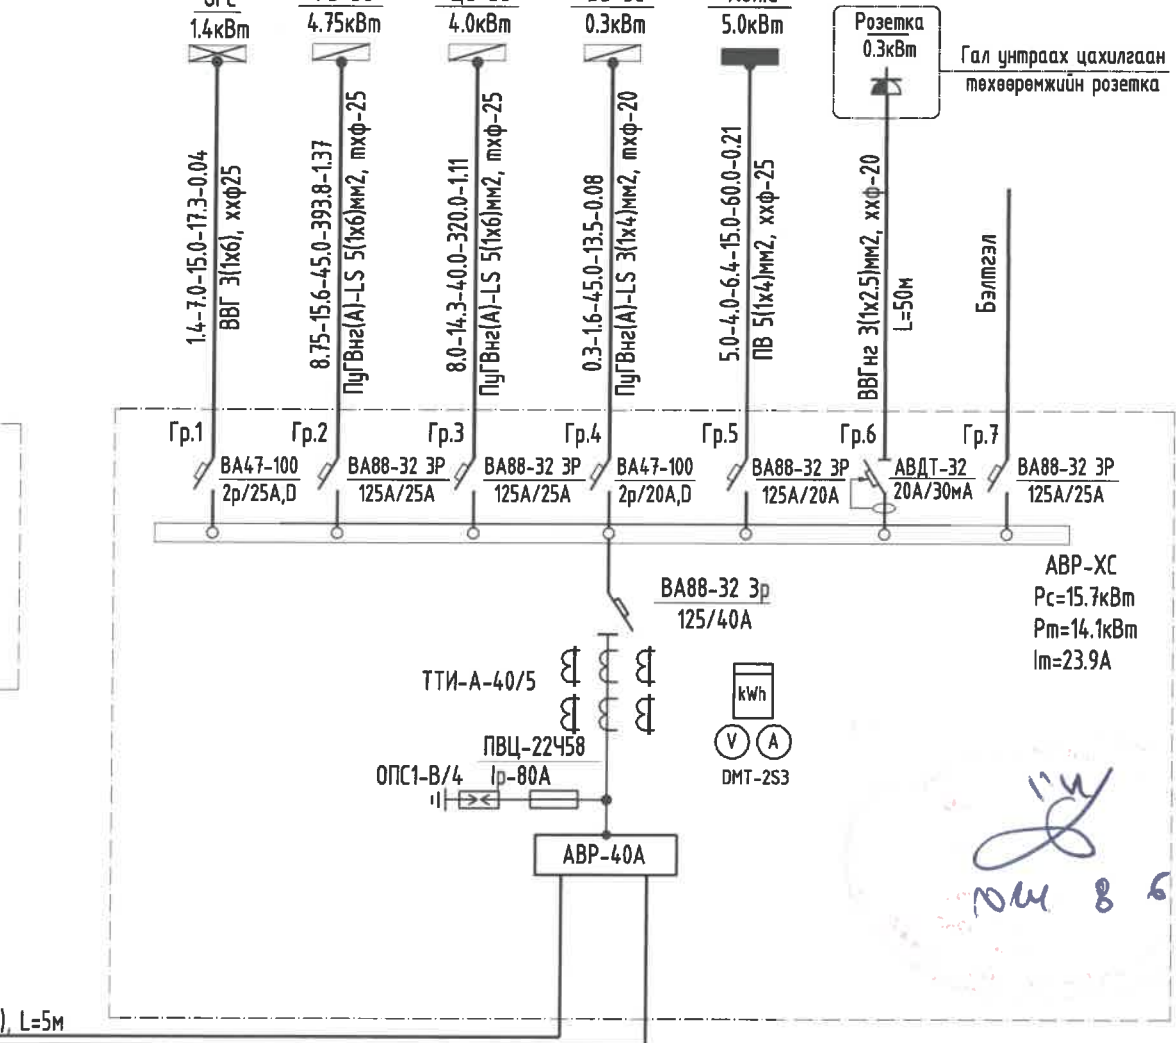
1.4кВт

4.75кВт

4.0кВт

0.3кВт

5.0кВт

Розетка
0.3кВт

Гал унтраах цахилгаан тоноглолын розетка

1.4-7.0-15.0-17.3-0.04
ВВГ 3(1х6), хх$\phi$25

8.75-15.6-45.0-393.8-1.37
ПуГВнг(А)-LS 5(1х6)мм2, тх$\phi$-25

8.0-14.3-40.0-320.0-1.11
ПуГВнг(А)-LS 5(1х6)мм2, тх$\phi$-25

0.3-1.6-45.0-13.5-0.08
ПуГВнг(А)-LS 3(1х4)мм2, тх$\phi$-20

5.0-4.0-6.4-15.0-60.0-0.21
ПВ 5(1х4)мм2, хх$\phi$-25

ВВГнг 3(1х2.5)мм2, хх$\phi$-20
L=50м

Бэлтгэл

Гр.1 ВА47-100 2р/25А,D

Гр.2 ВА88-32 3Р 125А/25А

Гр.3 ВА88-32 3Р 125А/25А

Гр.4 ВА47-100 2р/20А,D

Гр.5 ВА88-32 3Р 125А/20А

Гр.6 АВДТ-32 20А/30мА

Гр.7 ВА88-32 3Р 125А/25А

АВР-ХС
Рс=15.7кВт
Рm=14.1кВт
Im=23.9А

ВА88-32 3р
125/40А

ТТИ-А-40/5

kWh
V A
DMT-2S3

ПВЦ-22Ч58
ОПС1-В/4 Ip-80А

АВР-40А

), L=5м